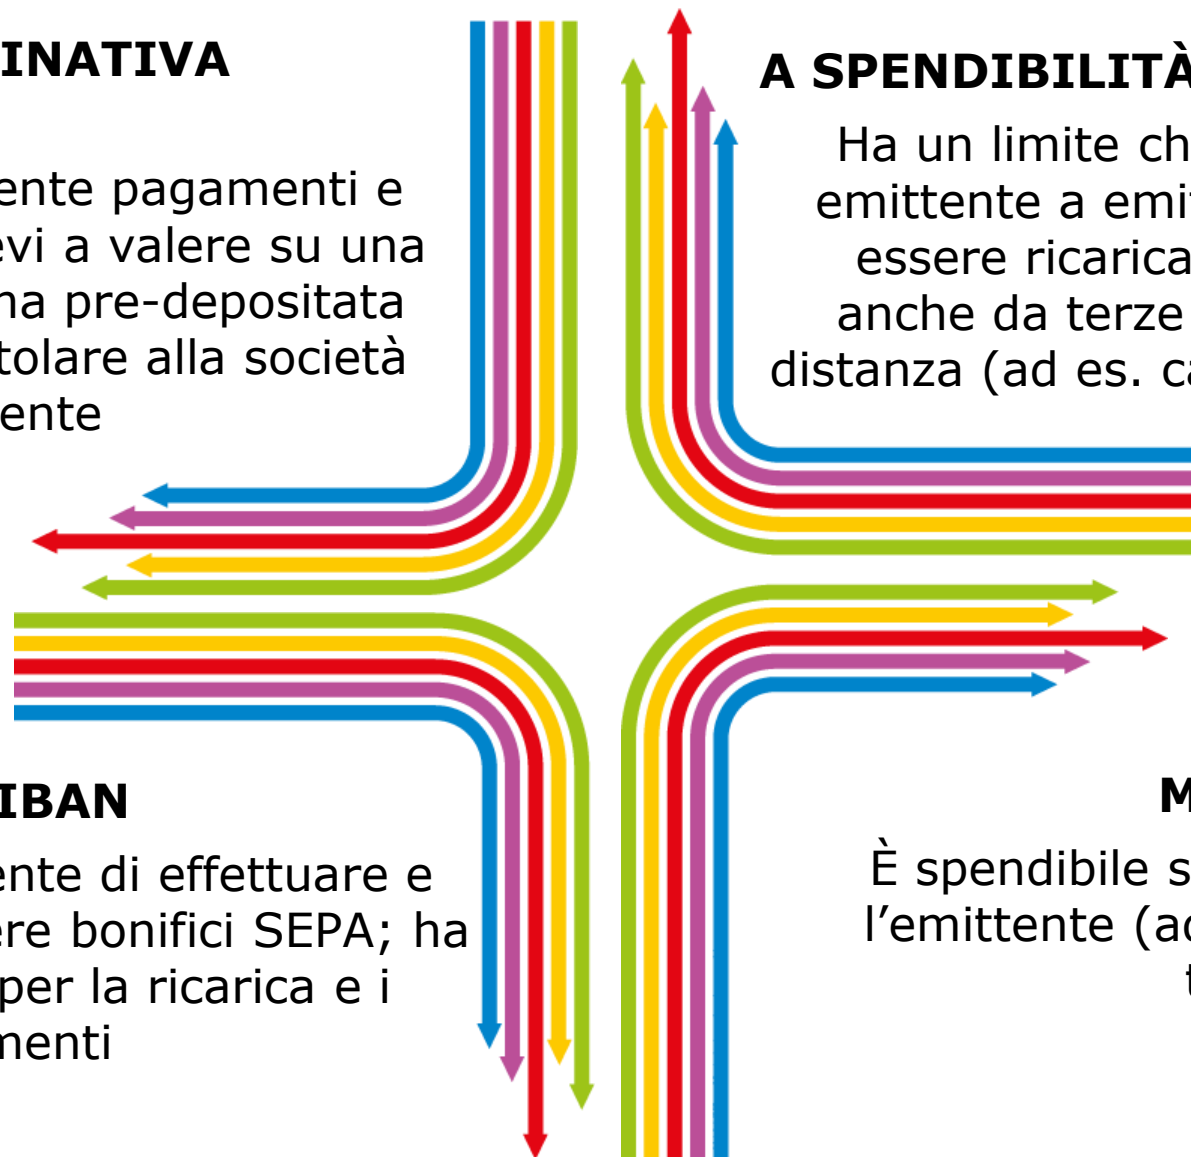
INATIVA

ente pagamenti e evi a valere su una na pre-depositata tolare alla società ente

A SPENDIBILITÀ

Ha un limite ch emittente a emi essere ricarica anche da terze distanza (ad es. c

IBAN

ente di effettuare e ere bonifici SEPA; ha per la ricarica e i menti

M

È spendibile s l’emittente (a t